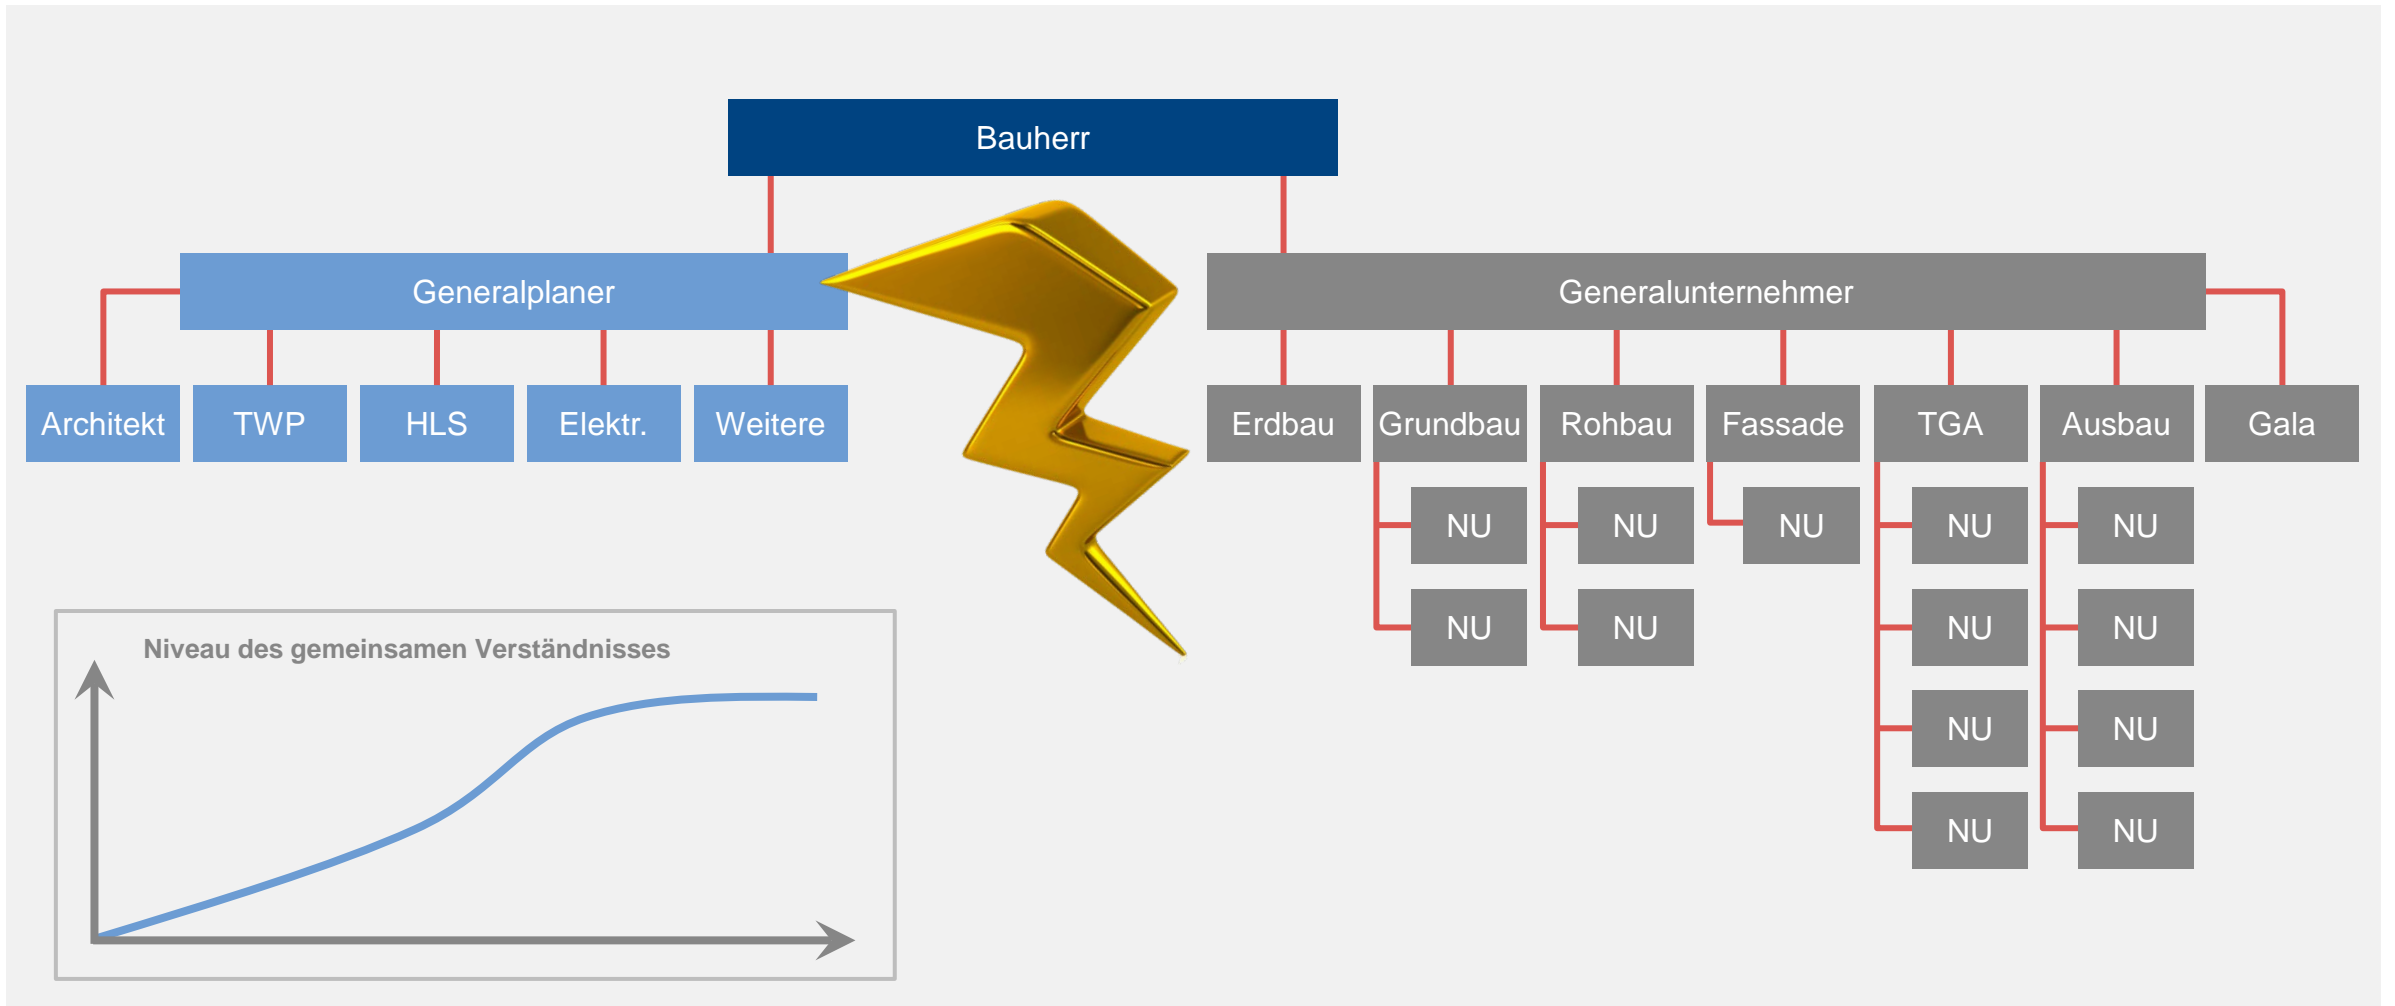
Bauherr

Generalplaner

Architekt TWP HLS Elektr. Weitere

Generalunternehmer

Erdbau Grundbau Rohbau Fassade TGA Ausbau Gala

NU
NU

NU
NU

NU

NU
NU
NU
NU

NU
NU
NU
NU

Niveau des gemeinsamen Verständnisses